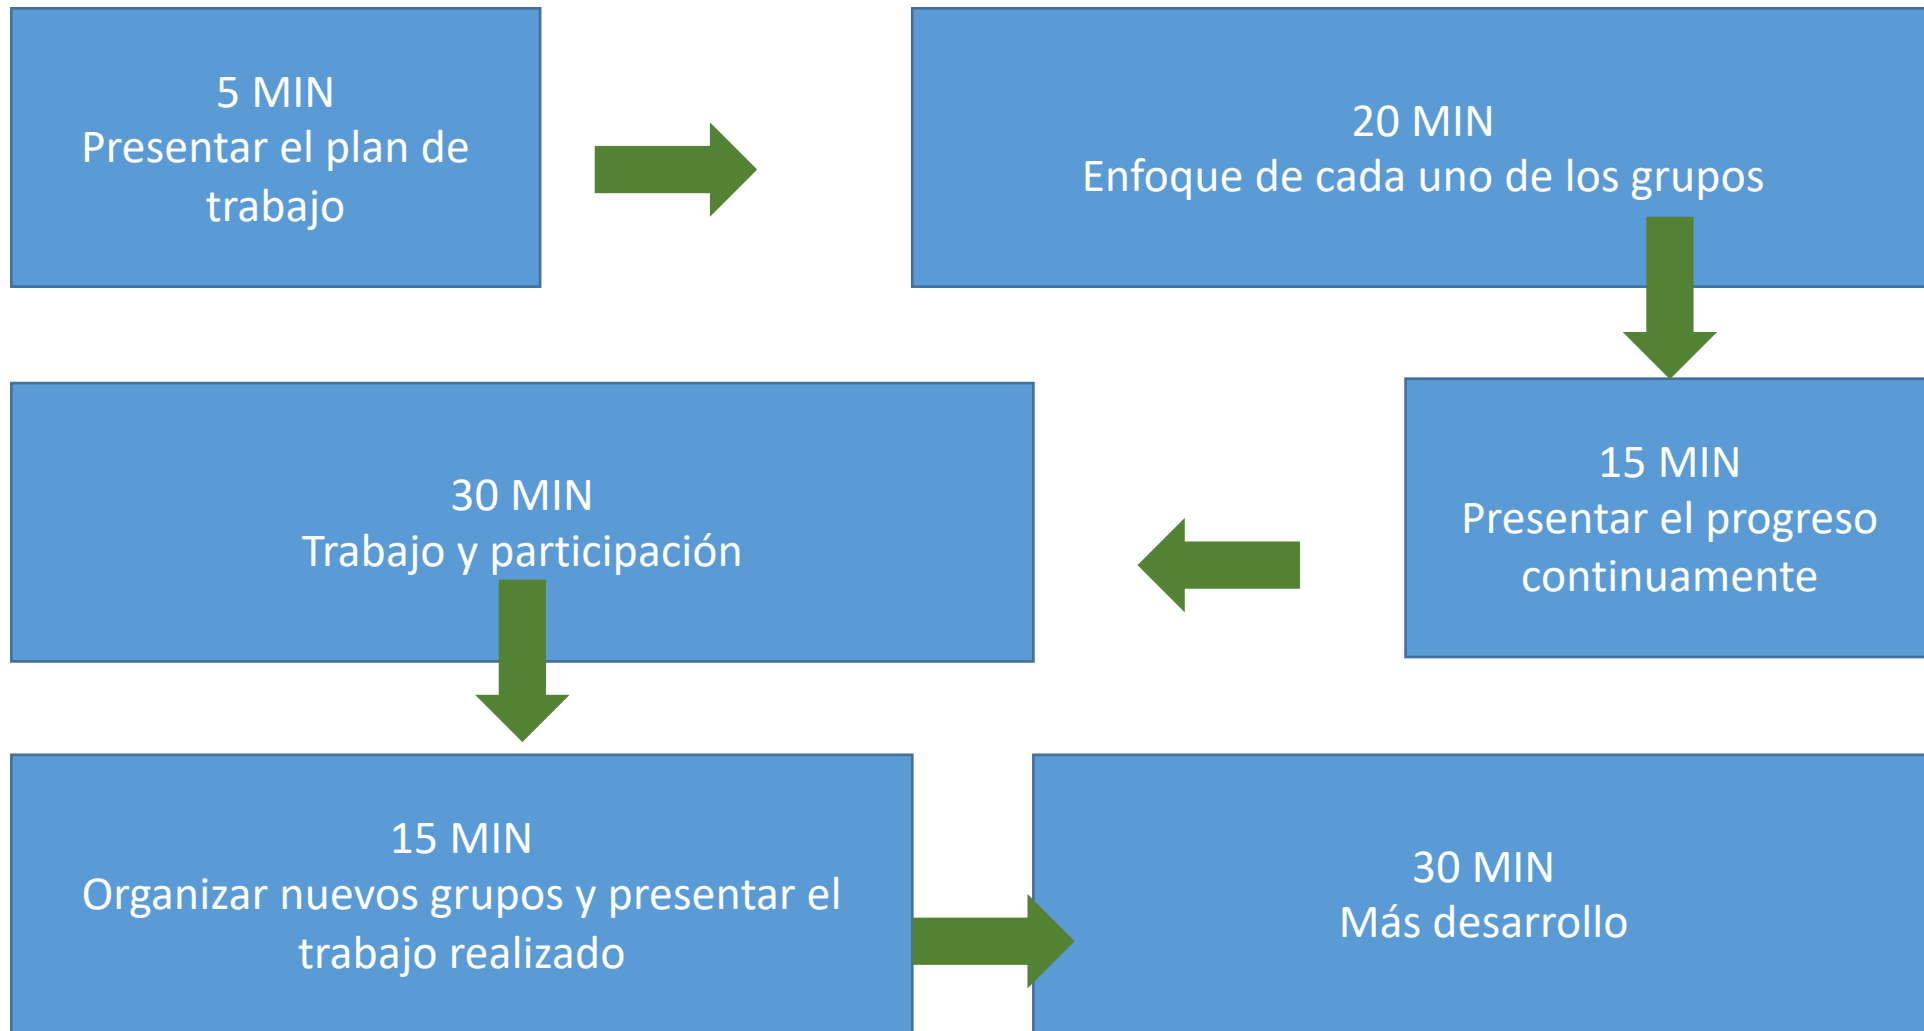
5 MIN
Presentar el plan de trabajo

20 MIN
Enfoque de cada uno de los grupos

15 MIN
Presentar el progreso continuamente

30 MIN
Trabajo y participación

15 MIN
Organizar nuevos grupos y presentar el trabajo realizado

30 MIN
Más desarrollo